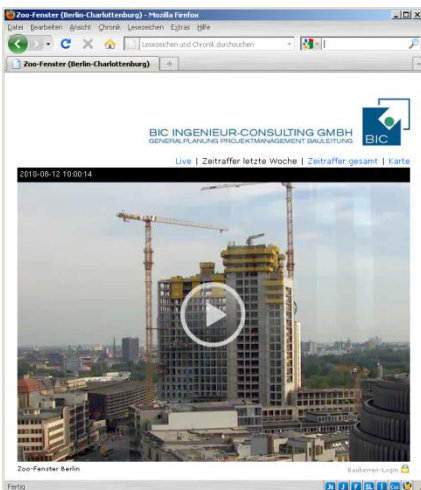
Zoo-Fenster (Berlin-Charlottenburg) - Mozilla Firefox

Datei Bearbeiten Ansicht Chronik Lesezeichen Extras Hilfe

Lesezeichen und Chronik durchsuchen

Zoo-Fenster (Berlin-Charlottenburg)

BIC INGENIEUR-CONSULTING GMBH
GENERALPLANUNG PROJEKTMANAGEMENT BAULEITUNG

BIC

Live | Zeitraffer letzte Woche | Zeitraffer gesamt | Karte

2010-08-12 10:00:14

Zoo-Fenster Berlin

Bauherren-Login

Fertig